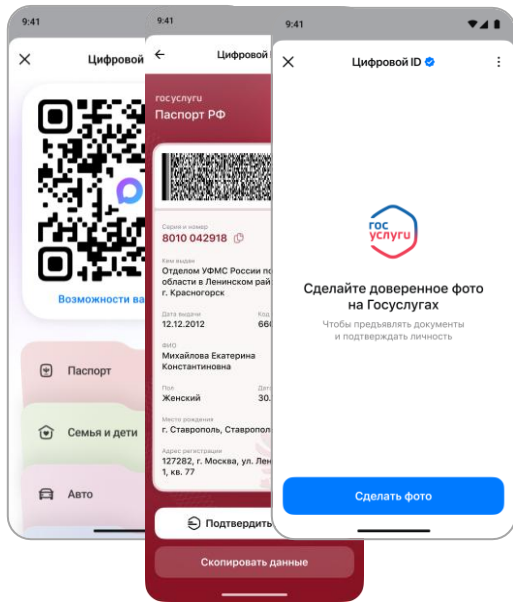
9:41

Цифровой

Возможности ва

Паспорт

Семья и дети

Авто

9:41

Цифровой

госуслуги
Паспорт РФ

Серия и номер
8010 042918

Кем выдан
Отделом УФМС России по области в Ленинском рай г. Красногорск

Дата выдачи
12.12.2012

Код
660

ФИО
Михайлова Екатерина Константиновна

Пол
Женский

Дата
30.

Место рождения
г. Ставрополь, Ставрополь

Адрес регистрации
127282, г. Москва, ул. Лен 1, кв. 77

Подтвердить

Скопировать данные

9:41

Цифровой ID

гос услуги

Сделайте доверенное фото на Госуслугах

Чтобы предъявлять документы и подтверждать личность

Сделать фото